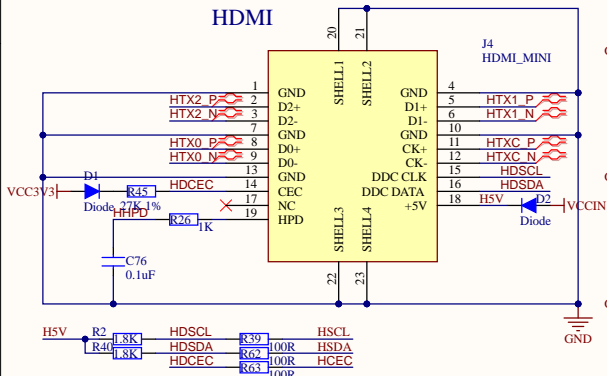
HDMI

J4
HDMI_MINI

20 21
SHELL1 SHELL2

1 GND
2 D2+
3 D2-
7 GND
8 D0+
9 D0-
13 GND
14 CEC
17 NC
19 HPD

GND 4
D1+ 5
D1- 6
GND 10
CK+ 11
CK- 12
DDC CLK 15
DDC DATA 16
+5V 18

SHELL3 SHELL4
22 23

HTX2_P
HTX2_N
HTX0_P
HTX0_N
HDCEC
HHPD

HTX1_P
HTX1_N
HTXC_P
HTXC_N
HDSCL
HDSDA
H5V

VCC3V3
D1
Diode
R45
27K 1%
R26
1K
C76
0.1uF

D2
Diode
VCCIN

GND

H5V
R2
R40
1.8K
1.8K
HDSCL
HDSDA
HDCEC
R39
R62
R63
100R
100R
100R
HSCL
HSDA
HCEC